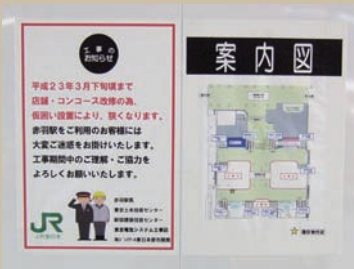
工事のお知らせ

平成２３年３月下旬頃まで店舗・コンコース改修の為、仮囲い設置により、狭くなります。

赤羽駅をご利用のお客様には大変ご迷惑をお掛けいたします。工事期間中のご理解・ご協力をよろしくお願い致します。

JR
JR東日本

赤羽駅長
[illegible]
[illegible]
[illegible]
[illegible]

案内図

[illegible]